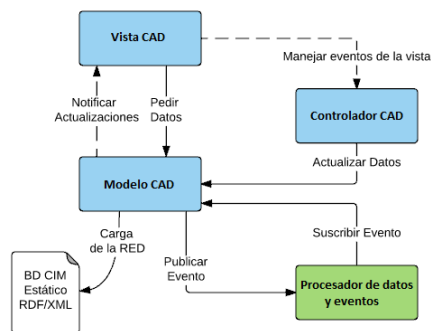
Vista CAD

Manejar eventos de la vista

Notificar Actualizaciones

Pedir Datos

Controlador CAD

Actualizar Datos

Modelo CAD

Carga de la RED

Suscribir Evento

Publicar Evento

BD CIM Estático RDF/XML

Procesador de datos y eventos